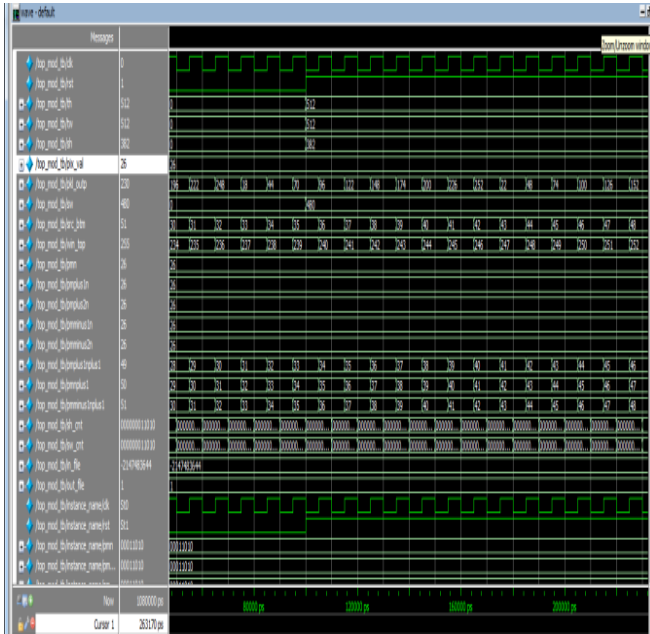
wave - default

Messages

Zoom/Unzoom window

/top_mod_tb/clk 0
/top_mod_tb/rst 1
/top_mod_tb/th 512
/top_mod_tb/tv 512
/top_mod_tb/sh 382
/top_mod_tb/pix_val 26
/top_mod_tb/pil_outp 230
/top_mod_tb/sv 480
/top_mod_tb/src_btm 51
/top_mod_tb/vm_tap 255
/top_mod_tb/pmn 26
/top_mod_tb/pmplus1n 26
/top_mod_tb/pmplus2n 26
/top_mod_tb/pmminus1n 26
/top_mod_tb/pmminus2n 26
/top_mod_tb/pmplus1nplus1 49
/top_mod_tb/pmnplus1 50
/top_mod_tb/pmminus1nplus1 51
/top_mod_tb/sh_cnt 0000000011010
/top_mod_tb/sv_cnt 0000000011010
/top_mod_tb/in_file -2147483644
/top_mod_tb/out_file 1
/top_mod_tb/instance_name/clk St0
/top_mod_tb/instance_name/rst St1
/top_mod_tb/instance_name/pmn 00011010
/top_mod_tb/instance_name/pm... 00011010

0 512
0 512
0 382
26
166 222 248 18 44 70 96 122 148 174 200 226 252 22 48 74 100 126 152
0 480
30 31 32 33 34 35 36 37 38 39 40 41 42 43 44 45 46 47 48
234 235 236 237 238 239 240 241 242 243 244 245 246 247 248 249 250 251 252
26
26
26
26
26
28 29 30 31 32 33 34 35 36 37 38 39 40 41 42 43 44 45 46
29 30 31 32 33 34 35 36 37 38 39 40 41 42 43 44 45 46 47
30 31 32 33 34 35 36 37 38 39 40 41 42 43 44 45 46 47 48
00000... 00000... 00000... 00000... 00000... 00000... 00000... 00000... 00000... 00000... 00000... 00000... 00000...
00000... 00000... 00000... 00000... 00000... 00000... 00000... 00000... 00000... 00000... 00000... 00000... 00000...
-2147483644
1
00011010
00011010

Now 1080000 ps
Cursor 1 263170 ps

80000 ps 120000 ps 160000 ps 200000 ps